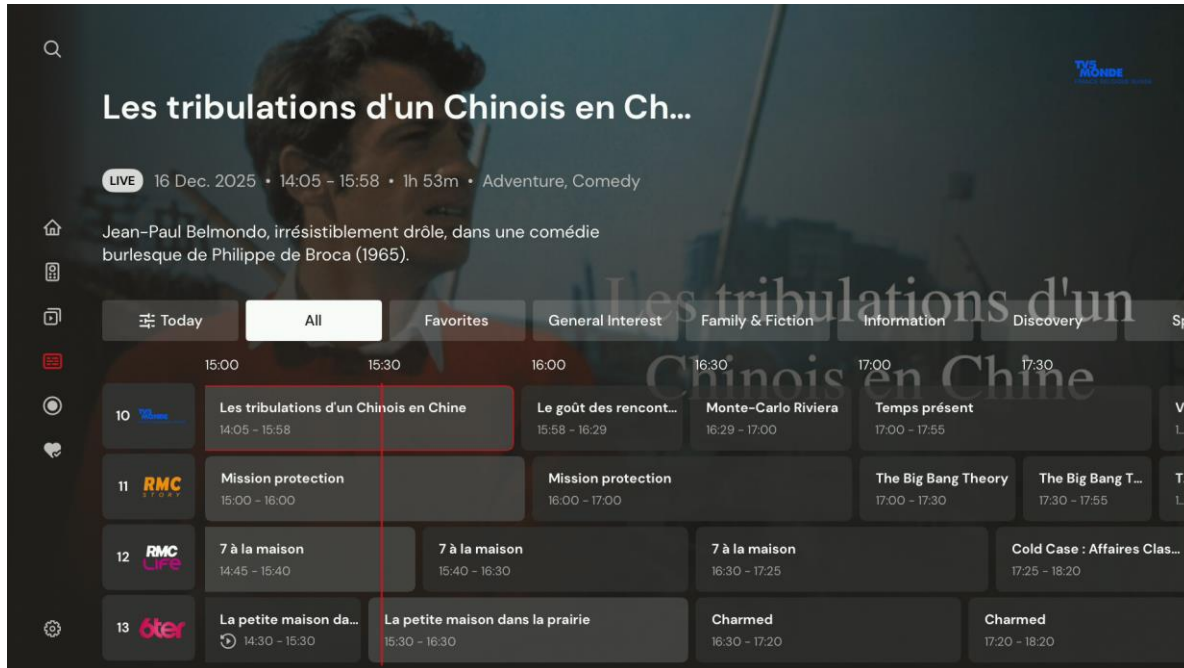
TV5 MONDE

Les tribulations d'un Chinois en Ch...

LIVE 16 Dec. 2025 • 14:05 - 15:58 • 1h 53m • Adventure, Comedy

Jean-Paul Belmondo, irrésistiblement drôle, dans une comédie burlesque de Philippe de Broca (1965).

Les tribulations d'un Chinois en Chine

Today | All | Favorites | General Interest | Family & Fiction | Information | Discovery | Sp

15:00 15:30 16:00 16:30 17:00 17:30

10 TV5 MONDE | Les tribulations d'un Chinois en Chine 14:05 - 15:58 | Le goût des rencont... 15:58 - 16:29 | Monte-Carlo Riviera 16:29 - 17:00 | Temps présent 17:00 - 17:55 | V 1...

11 RMC STORY | Mission protection 15:00 - 16:00 | Mission protection 16:00 - 17:00 | The Big Bang Theory 17:00 - 17:30 | The Big Bang T... 17:30 - 17:55 | T 1...

12 RMC LIFE | 7 à la maison 14:45 - 15:40 | 7 à la maison 15:40 - 16:30 | 7 à la maison 16:30 - 17:25 | Cold Case : Affaires Clas... 17:25 - 18:20

13 6ter | La petite maison da... 14:30 - 15:30 | La petite maison dans la prairie 15:30 - 16:30 | Charmed 16:30 - 17:20 | Charmed 17:20 - 18:20